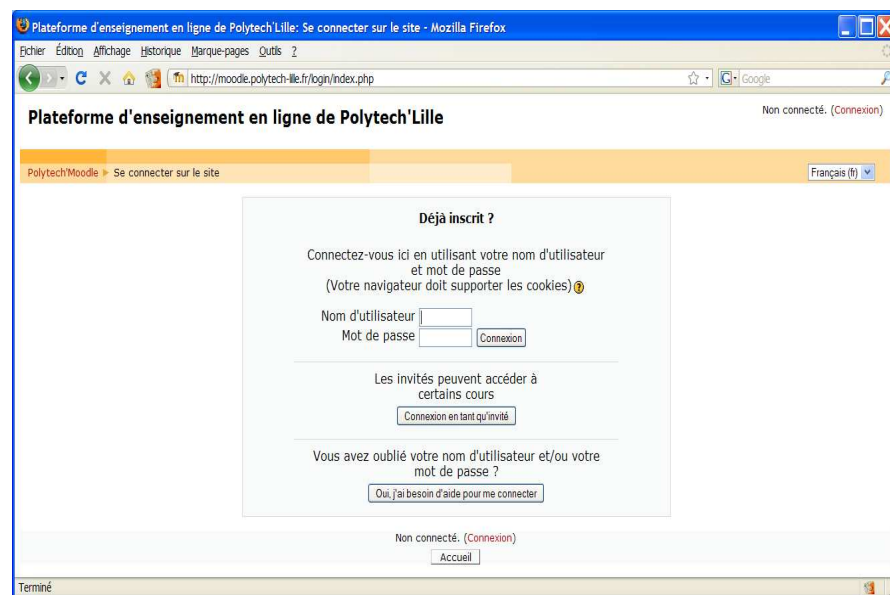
Plateforme d'enseignement en ligne de Polytech'Lille: Se connecter sur le site - Mozilla Firefox

Fichier Édition Affichage Historique Marque-pages Outils ?

http://moodle.polytech-lille.fr/login/index.php

Google

Plateforme d'enseignement en ligne de Polytech'Lille

Non connecté. (Connexion)

Polytech'Moodle ▶ Se connecter sur le site

Français (fr)

Déjà inscrit ?

Connectez-vous ici en utilisant votre nom d'utilisateur et mot de passe
(Votre navigateur doit supporter les cookies)

Nom d'utilisateur
Mot de passe
Connexion

Les invités peuvent accéder à certains cours

Connexion en tant qu'invité

Vous avez oublié votre nom d'utilisateur et/ou votre mot de passe ?

Oui, j'ai besoin d'aide pour me connecter

Non connecté. (Connexion)

Accueil

Terminé